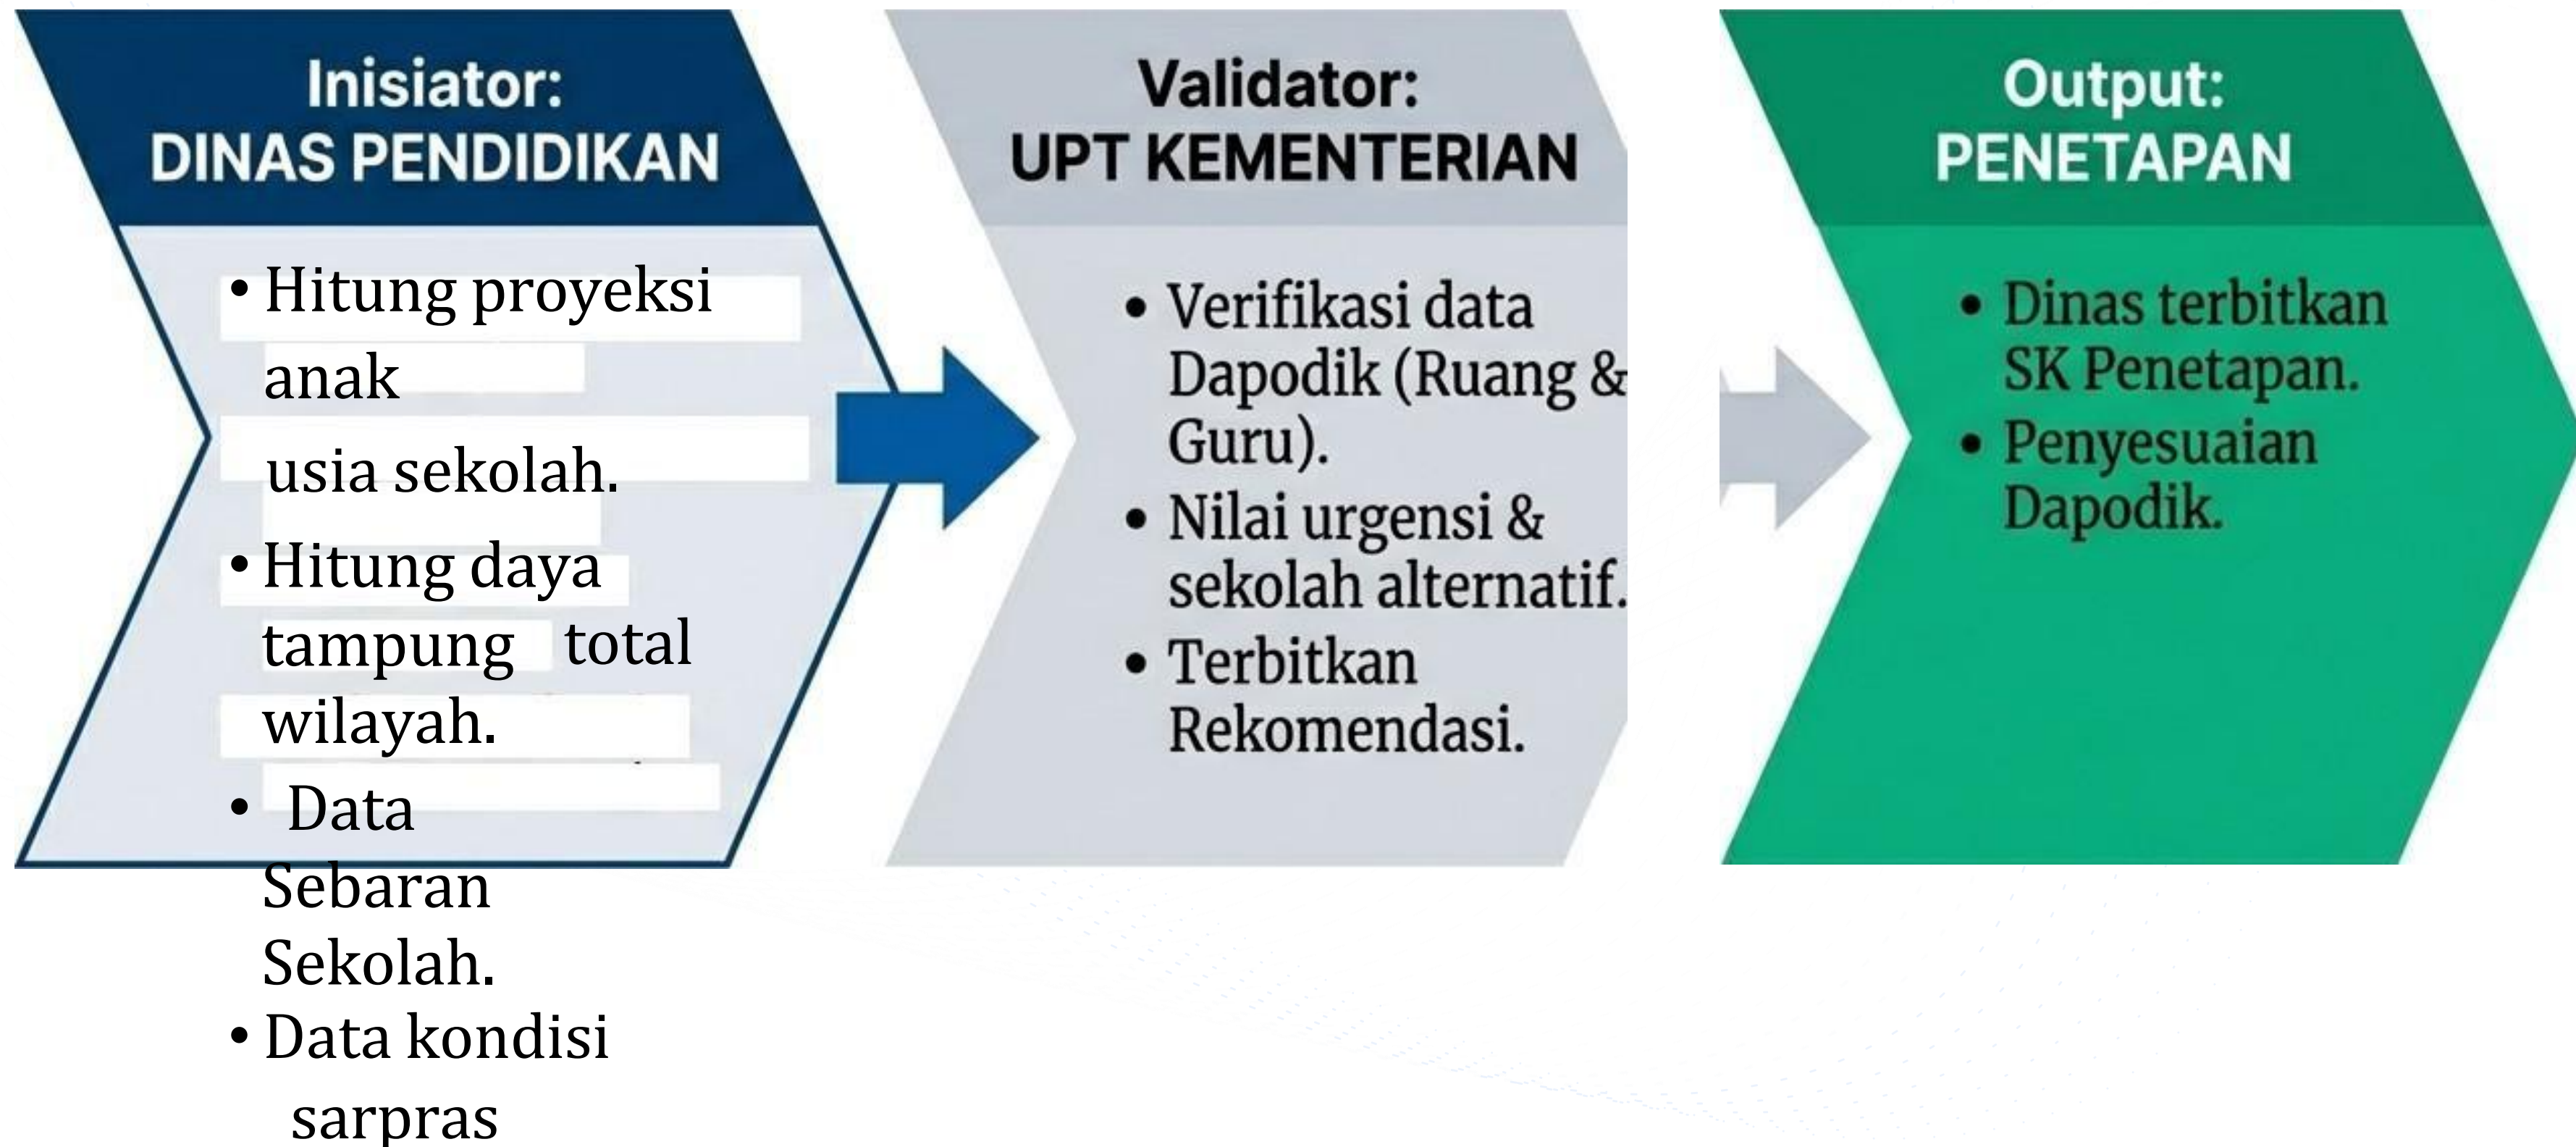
Inisiator:
DINAS PENDIDIKAN

• Hitung proyeksi anak usia sekolah.
• Hitung daya tampung total wilayah.
• Data Sebaran Sekolah.
• Data kondisi sarpras

Validator:
UPT KEMENTERIAN

• Verifikasi data Dapodik (Ruang & Guru).
• Nilai urgensi & sekolah alternatif.
• Terbitkan Rekomendasi.

Output:
PENETAPAN

• Dinas terbitkan SK Penetapan.
• Penyesuaian Dapodik.